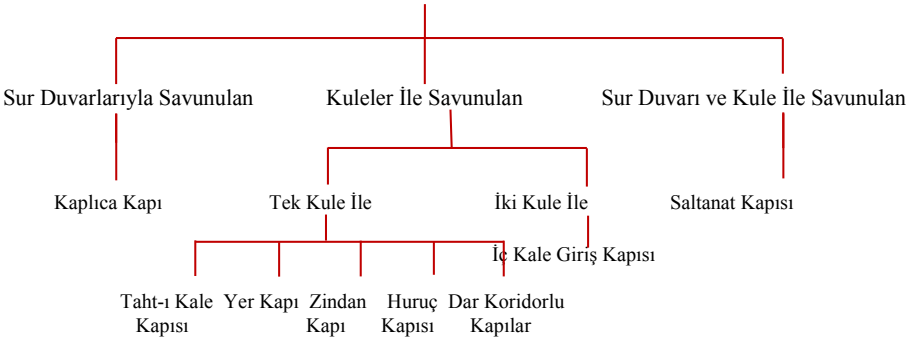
Sur Duvarlarıyla Savunulan

Kuleler İle Savunulan

Sur Duvarı ve Kule İle Savunulan

Kaplıca Kapı

Tek Kule İle

İki Kule İle

Saltanat Kapısı

İç Kale Giriş Kapısı

Taht-ı Kale Kapısı

Yer Kapı

Zindan Kapı

Huruç Kapısı

Dar Koridorlu Kapılar